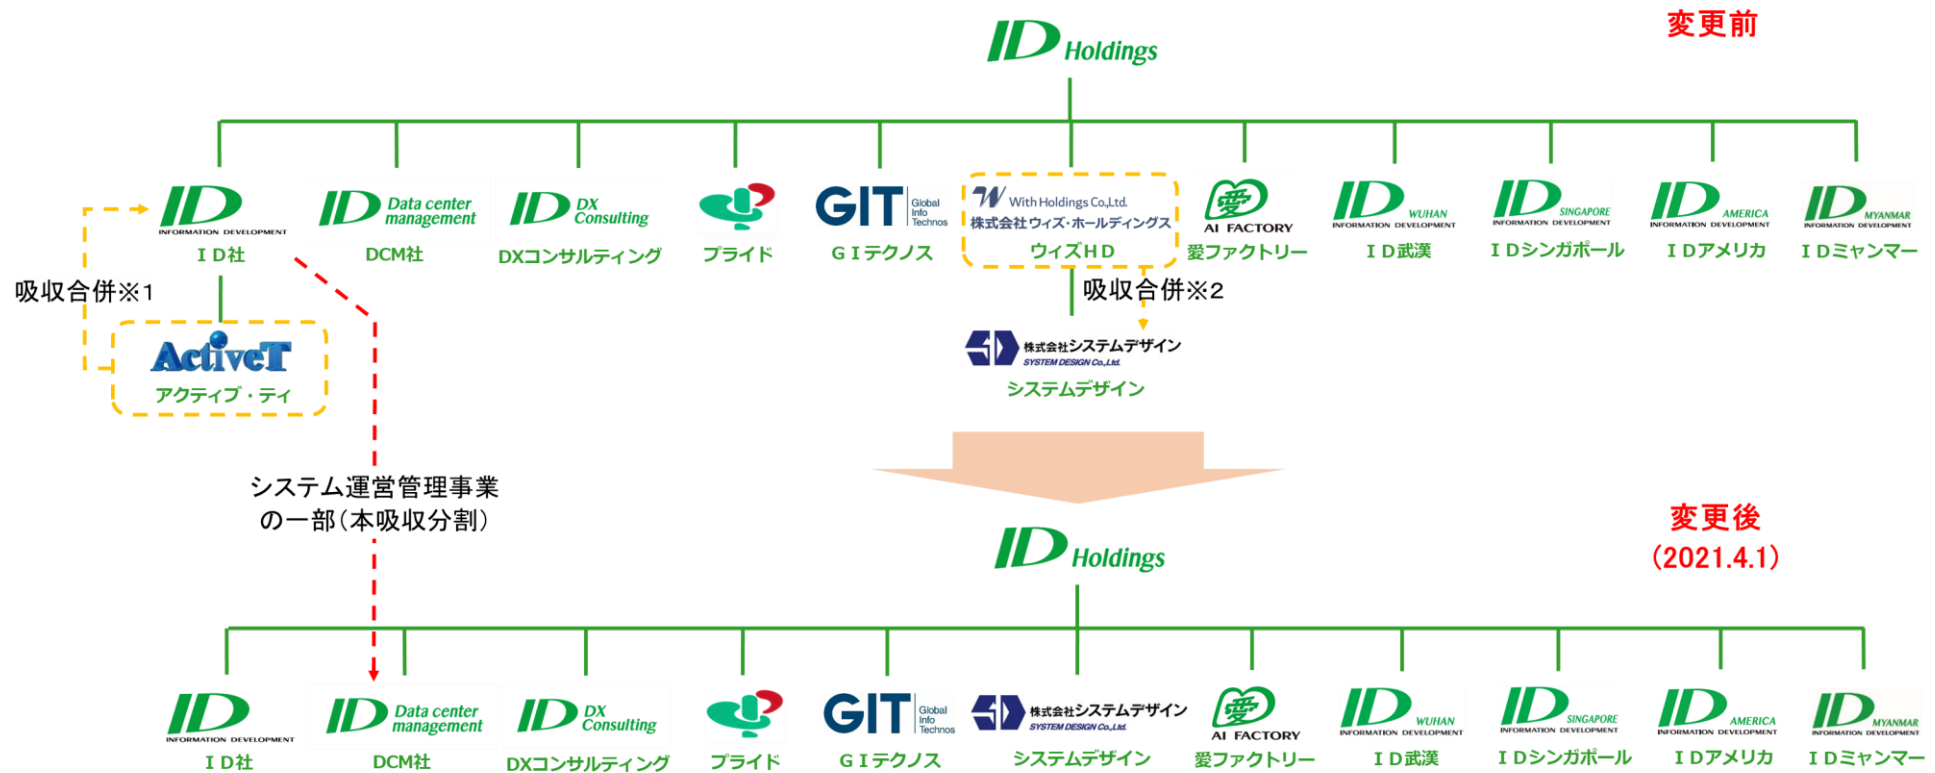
ID Holdings

変更前

ID INFORMATION DEVELOPMENT
ＩＤ社

ID Data center management
DCM社

ID DX Consulting
DXコンサルティング

プライド

GIT Global Info Technos
ＧＩテクノス

With Holdings Co.,Ltd.
株式会社ウィズ・ホールディングス
ウィズＨＤ

愛 AI FACTORY
愛ファクトリー

ID WUHAN INFORMATION DEVELOPMENT
ＩＤ武漢

ID SINGAPORE INFORMATION DEVELOPMENT
ＩＤシンガポール

ID AMERICA INFORMATION DEVELOPMENT
ＩＤアメリカ

ID MYANMAR INFORMATION DEVELOPMENT
ＩＤミャンマー

吸収合併※1

ActiveT
アクティブ・ティ

吸収合併※2

株式会社システムデザイン
SYSTEM DESIGN Co.,Ltd.
システムデザイン

システム運営管理事業
の一部（本吸収分割）

ID Holdings

変更後
（2021.4.1）

ID INFORMATION DEVELOPMENT
ＩＤ社

ID Data center management
DCM社

ID DX Consulting
DXコンサルティング

プライド

GIT Global Info Technos
ＧＩテクノス

株式会社システムデザイン
SYSTEM DESIGN Co.,Ltd.
システムデザイン

愛 AI FACTORY
愛ファクトリー

ID WUHAN INFORMATION DEVELOPMENT
ＩＤ武漢

ID SINGAPORE INFORMATION DEVELOPMENT
ＩＤシンガポール

ID AMERICA INFORMATION DEVELOPMENT
ＩＤアメリカ

ID MYANMAR INFORMATION DEVELOPMENT
ＩＤミャンマー